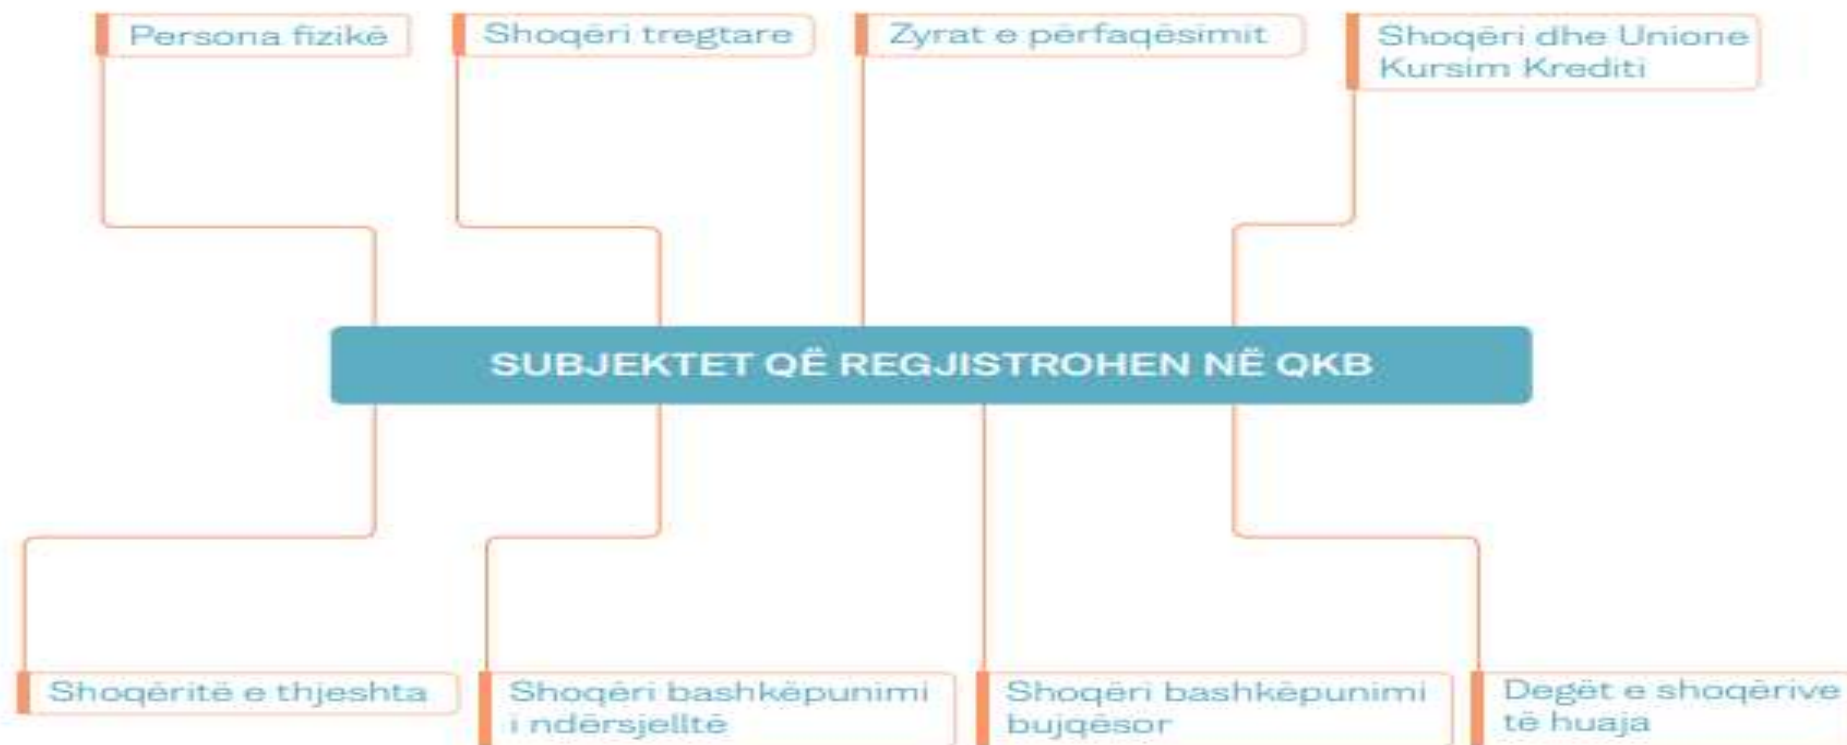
Persona fizikë

Shoqëri tregtare

Zyrat e përfaqësimit

Shoqëri dhe Unione Kursim Krediti

SUBJEKTET QË REGJISTROHEN NË QKB

Shoqëritë e thjeshta

Shoqëri bashkëpunimi i ndërsjelltë

Shoqëri bashkëpunimi bujqësor

Degët e shoqërive të huaja